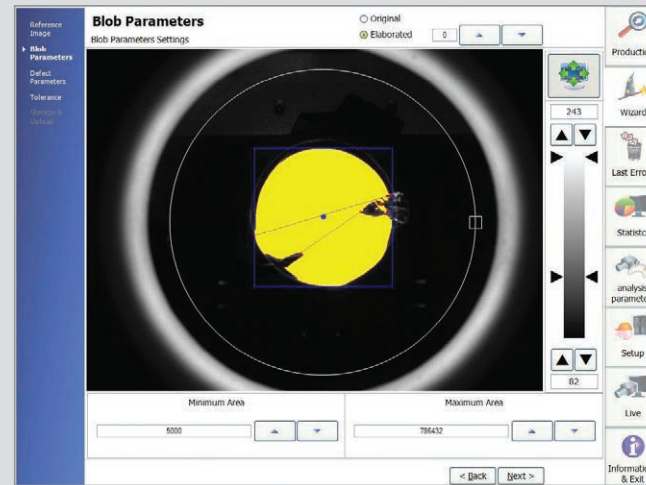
Reference Image
Blob Parameters
Defect Parameters
Tolerance
Storage & Upload

Blob Parameters
Blob Parameters Settings

Original
Elaborated
0

243

82

Minimum Area
5000

Maximum Area
786432

< Back
Next >

Productio
Wizard
Last Erro
Statistc
analysis paramete
Setup
Live
Informatio & Exit